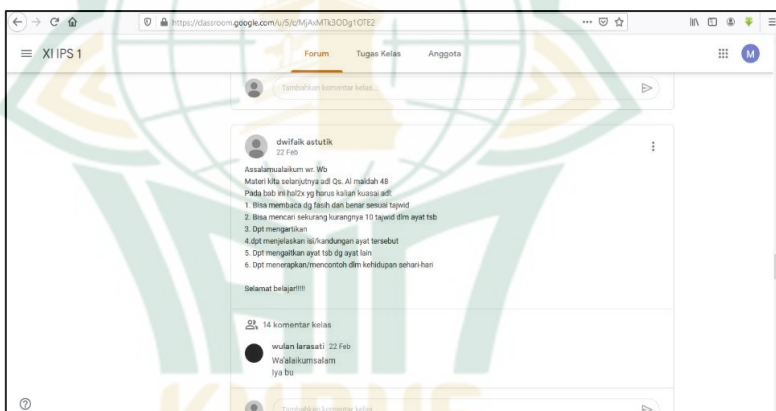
https://classroom.google.com/u/5/c/MjAxMTk3ODg1OTE2

XI IPS 1

Forum Tugas Kelas Anggota

M

Tambahkan komentar kelas...

dwifaik astutik
22 Feb

Assalamualaikum wr. Wb
Materi kita selanjutnya adl Qs. Al maidah 48
Pada bab ini hal2x yg harus kalian kuasai adl:
1. Bisa membaca dg fasih dan benar sesuai tajwid
2. Bisa mencari sekurang kurangnya 10 tajwid dlm ayat tsb
3. Dpt mengartikan
4.dpt menjelaskan isi/kandungan ayat tersebut
5. Dpt mengaitkan ayat tsb dg ayat lain
6. Dpt menerapkan/mencontoh dlm kehidupan sehari-hari

Selamat belajar!!!!

14 komentar kelas

wulan larasati 22 Feb
Wa'alaikumsalam
Iya bu

Tambahkan komentar kelas...